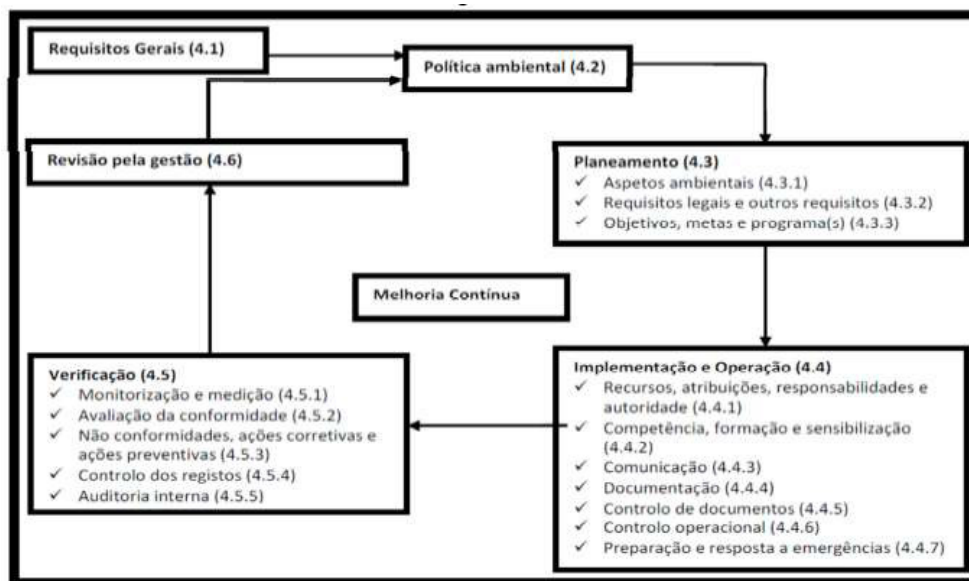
Requisitos Gerais (4.1)

Política ambiental (4.2)

Revisão pela gestão (4.6)

Planeamento (4.3)
✓ Aspetos ambientais (4.3.1)
✓ Requisitos legais e outros requisitos (4.3.2)
✓ Objetivos, metas e programa(s) (4.3.3)

Melhoria Contínua

Verificação (4.5)
✓ Monitorização e medição (4.5.1)
✓ Avaliação da conformidade (4.5.2)
✓ Não conformidades, ações corretivas e ações preventivas (4.5.3)
✓ Controlo dos registos (4.5.4)
✓ Auditoria interna (4.5.5)

Implementação e Operação (4.4)
✓ Recursos, atribuições, responsabilidades e autoridade (4.4.1)
✓ Competência, formação e sensibilização (4.4.2)
✓ Comunicação (4.4.3)
✓ Documentação (4.4.4)
✓ Controlo de documentos (4.4.5)
✓ Controlo operacional (4.4.6)
✓ Preparação e resposta a emergências (4.4.7)